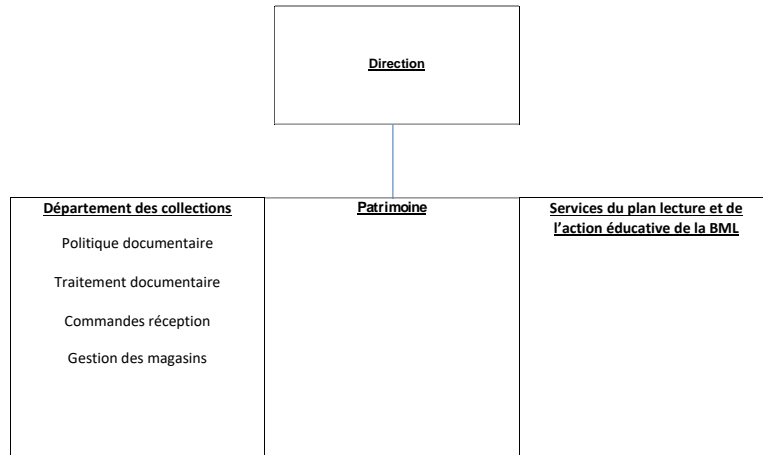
Direction

Département des collections

Politique documentaire

Traitement documentaire

Commandes réception

Gestion des magasins

Patrimoine

Services du plan lecture et de l’action éducative de la BML